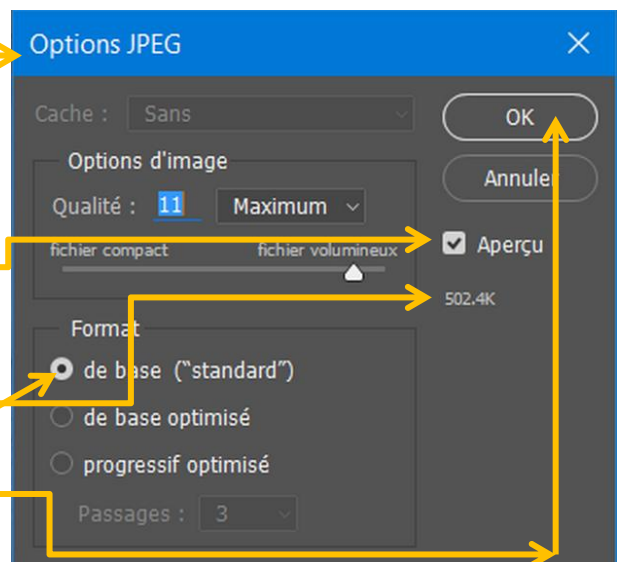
Options JPEG

Cache : Sans

Options d'image

Qualité : 11 Maximum

fichier compact fichier volumineux

Format

de base ("standard")

de base optimisé

progressif optimisé

Passages : 3

OK

Annuler

Aperçu

502.4K